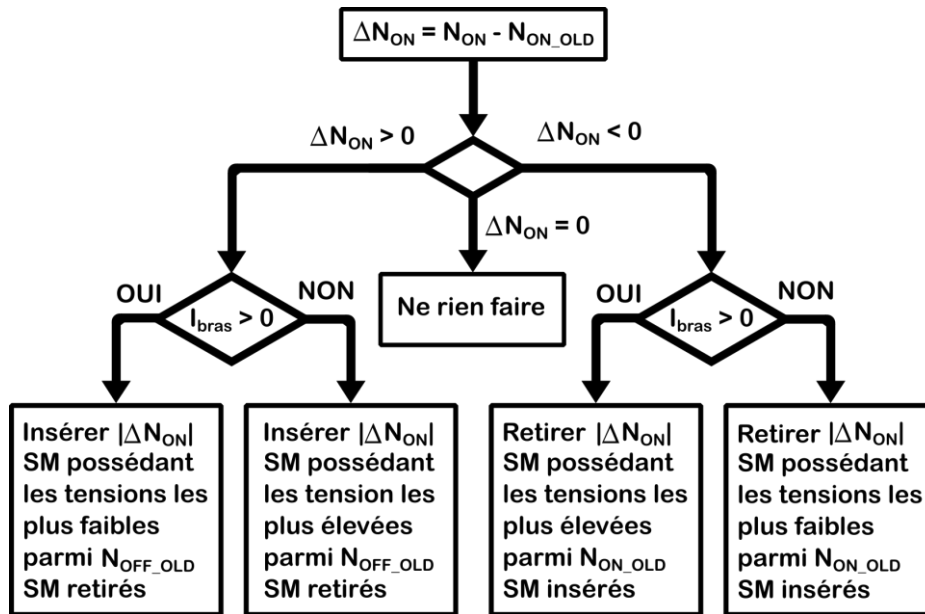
$\Delta N_{ON} = N_{ON} - N_{ON\_OLD}$

$\Delta N_{ON} > 0$

$\Delta N_{ON} < 0$

$\Delta N_{ON} = 0$

OUI

$I_{bras} > 0$

NON

Ne rien faire

OUI

$I_{bras} > 0$

NON

Insérer $|\Delta N_{ON}|$ SM possédant les tensions les plus faibles parmi $N_{OFF\_OLD}$ SM retirés

Insérer $|\Delta N_{ON}|$ SM possédant les tension les plus élevées parmi $N_{OFF\_OLD}$ SM retirés

Retirer $|\Delta N_{ON}|$ SM possédant les tensions les plus élevées parmi $N_{ON\_OLD}$ SM insérés

Retirer $|\Delta N_{ON}|$ SM possédant les tensions les plus faibles parmi $N_{ON\_OLD}$ SM insérés